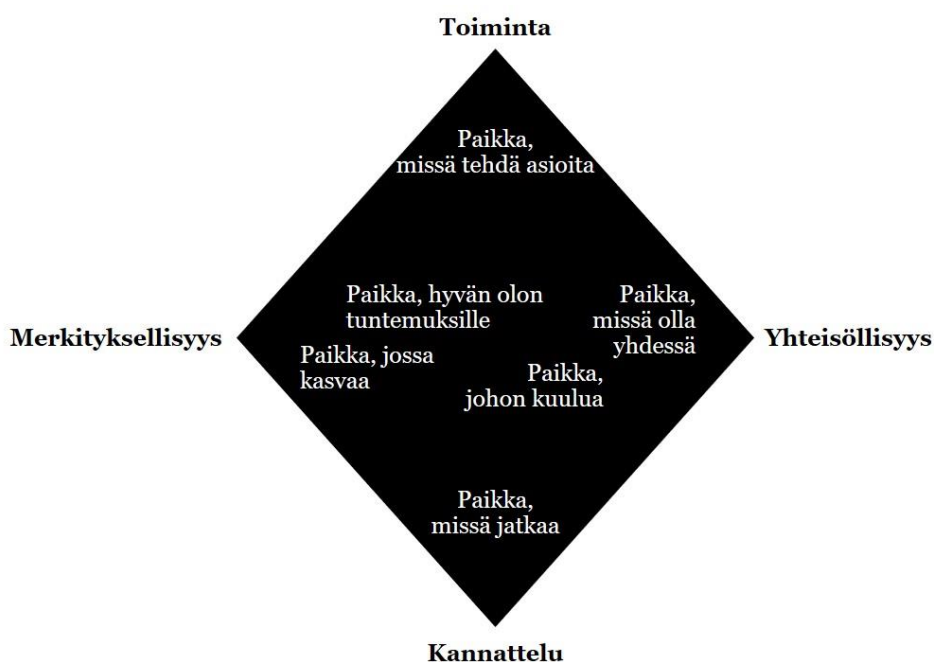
Toiminta

Paikka, missä tehdä asioita

Merkityksellisyys

Paikka, hyvän olon tuntemuksille

Paikka, missä olla yhdessä

Yhteisöllisyys

Paikka, jossa kasvaa

Paikka, johon kuulua

Paikka, missä jatkaa

Kannattelu